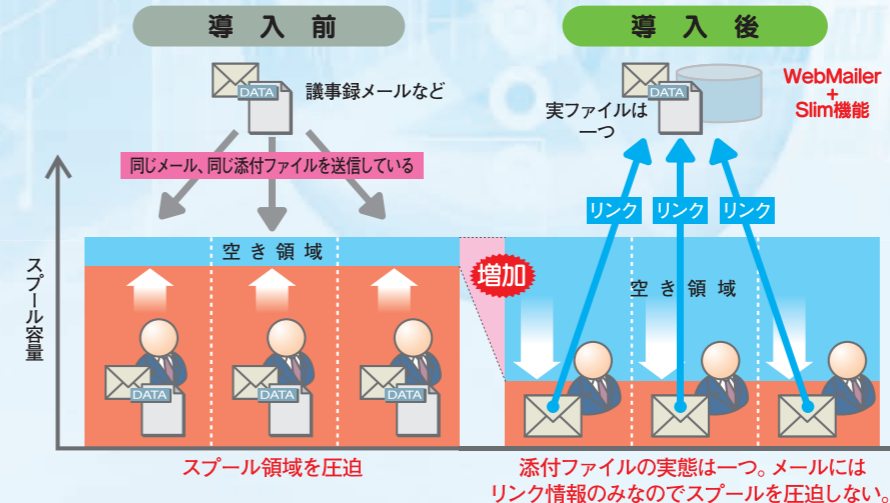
導入前

DATA

議事録メールなど

同じメール、同じ添付ファイルを送信している

スプール容量

空き領域

DATA

DATA

DATA

スプール領域を圧迫

導入後

DATA

実ファイルは一つ

WebMailer
+
Slim機能

リンク

リンク

リンク

増加

空き領域

添付ファイルの実態は一つ。メールにはリンク情報のみなのでスプールを圧迫しない。